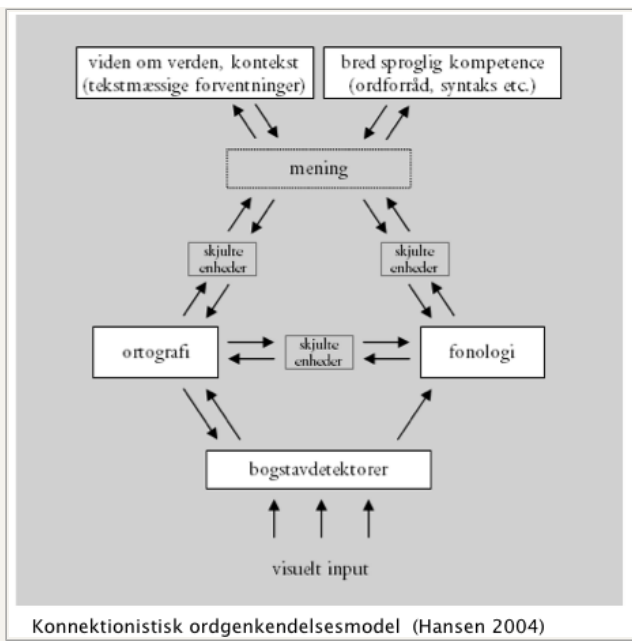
viden om verden, kontekst
(tekstmæssige forventninger)

bred sproglig kompetence
(ordforråd, syntaks etc.)

mening

skjulte enheder

skjulte enheder

ortografi

skjulte enheder

fonologi

bogstavdetektorer

visuelt input

Konnektionistisk ordgenkendelsesmodel (Hansen 2004)